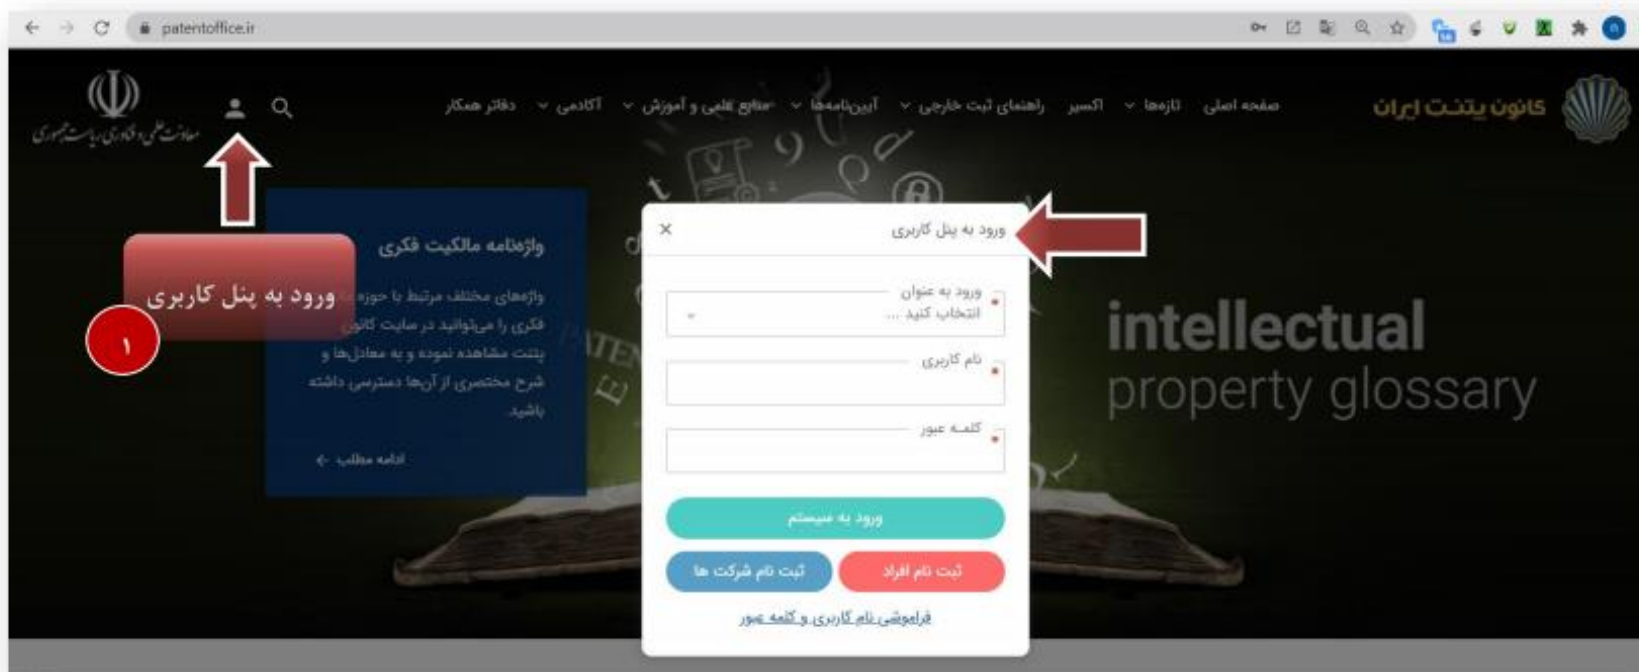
patentoffice.ir

کانون پتنت ایران

صفحه اصلی تازه‌ها اکسیر راهنمای ثبت خارجی آیین‌نامه‌ها منابع علمی و آموزش آکادمی دفاتر همکار

معاونت علمی و فناوری ریاست جمهوری

واژه‌نامه مالکیت فکری

واژه‌های مختلف مرتبط با حوزه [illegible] فکری را می‌توانید در سایت کانون پتنت مشاهده نموده و به معادل‌ها و شرح مختصری از آن‌ها دسترسی داشته باشید.

ادامه مطلب ←

ورود به پنل کاربری

۱

ورود به پنل کاربری ×

ورود به عنوان *
انتخاب کنید ...

نام کاربری *

کلمه عبور *

ورود به سیستم

ثبت نام افراد ثبت نام شرکت ها

فراموشی نام کاربری و کلمه عبور

intellectual
property glossary